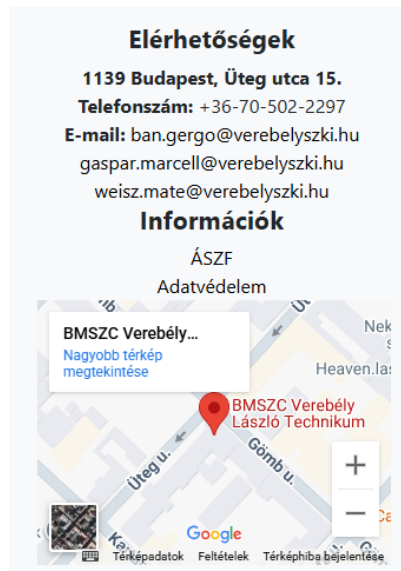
Elérhetőségek

1139 Budapest, Üteg utca 15.

Telefonszám: +36-70-502-2297

E-mail: ban.gergo@verebelyszki.hu

gaspar.marcell@verebelyszki.hu

weisz.mate@verebelyszki.hu

Információk

ÁSZF

Adatvédelem

BMSZC Verebély...

Nagyobb térkép megtekintése

Nek

Heaven.las

BMSZC Verebély László Technikum

Üteg u.

Gömb u.

+

−

Google

Térképadatok Feltételek Térképhiba bejelentése